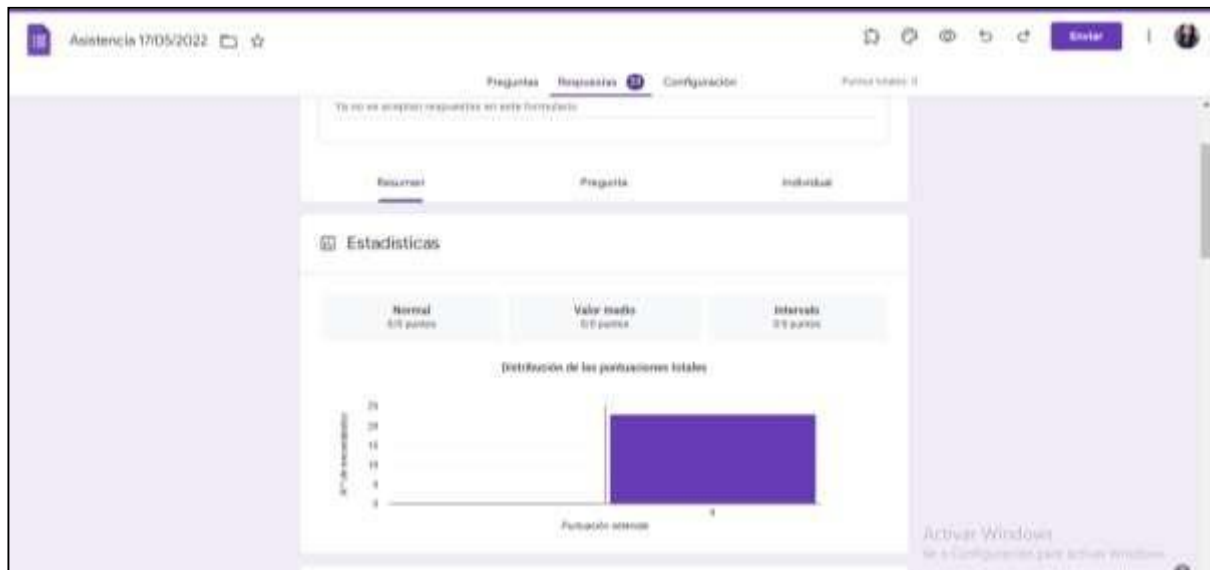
Asistencia 17/05/2022

Enviar

Preguntas Respuestas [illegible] Configuración

Puntos totales: 0

Ya no se aceptan respuestas en este formulario

Resumen Pregunta Individual

Estadísticas

Normal
0/0 puntos

Valor medio
0/0 puntos

Intervalo
0/0 puntos

Distribución de las puntuaciones totales

25
20
15
10
5
0

N.º de encuestados

0

Puntuación obtenida

Activar Windows
Ve a Configuración para activar Windows.